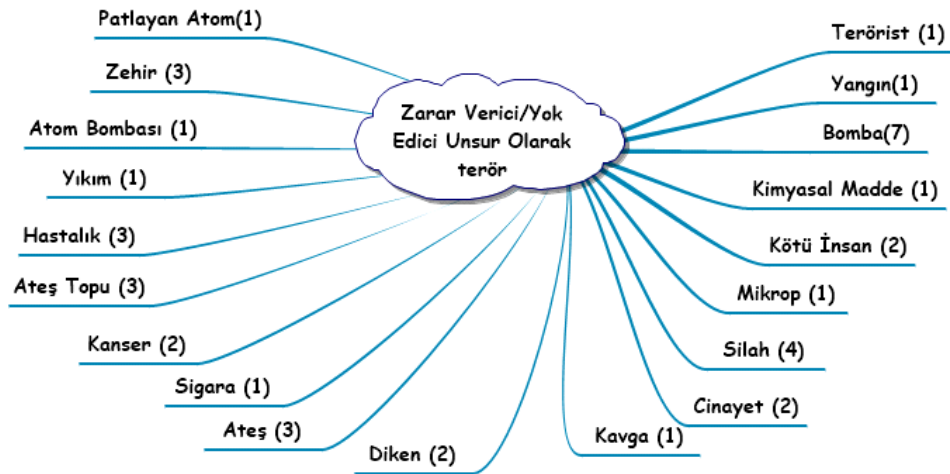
Zarar Verici/Yok Edici Unsur Olarak terör

Patlayan Atom(1)

Zehir (3)

Atom Bombası (1)

Yıkım (1)

Hastalık (3)

Ateş Topu (3)

Kanser (2)

Sigara (1)

Ateş (3)

Diken (2)

Kavga (1)

Cinayet (2)

Silah (4)

Mikrop (1)

Kötü İnsan (2)

Kimyasal Madde (1)

Bomba(7)

Yangın(1)

Terörist (1)